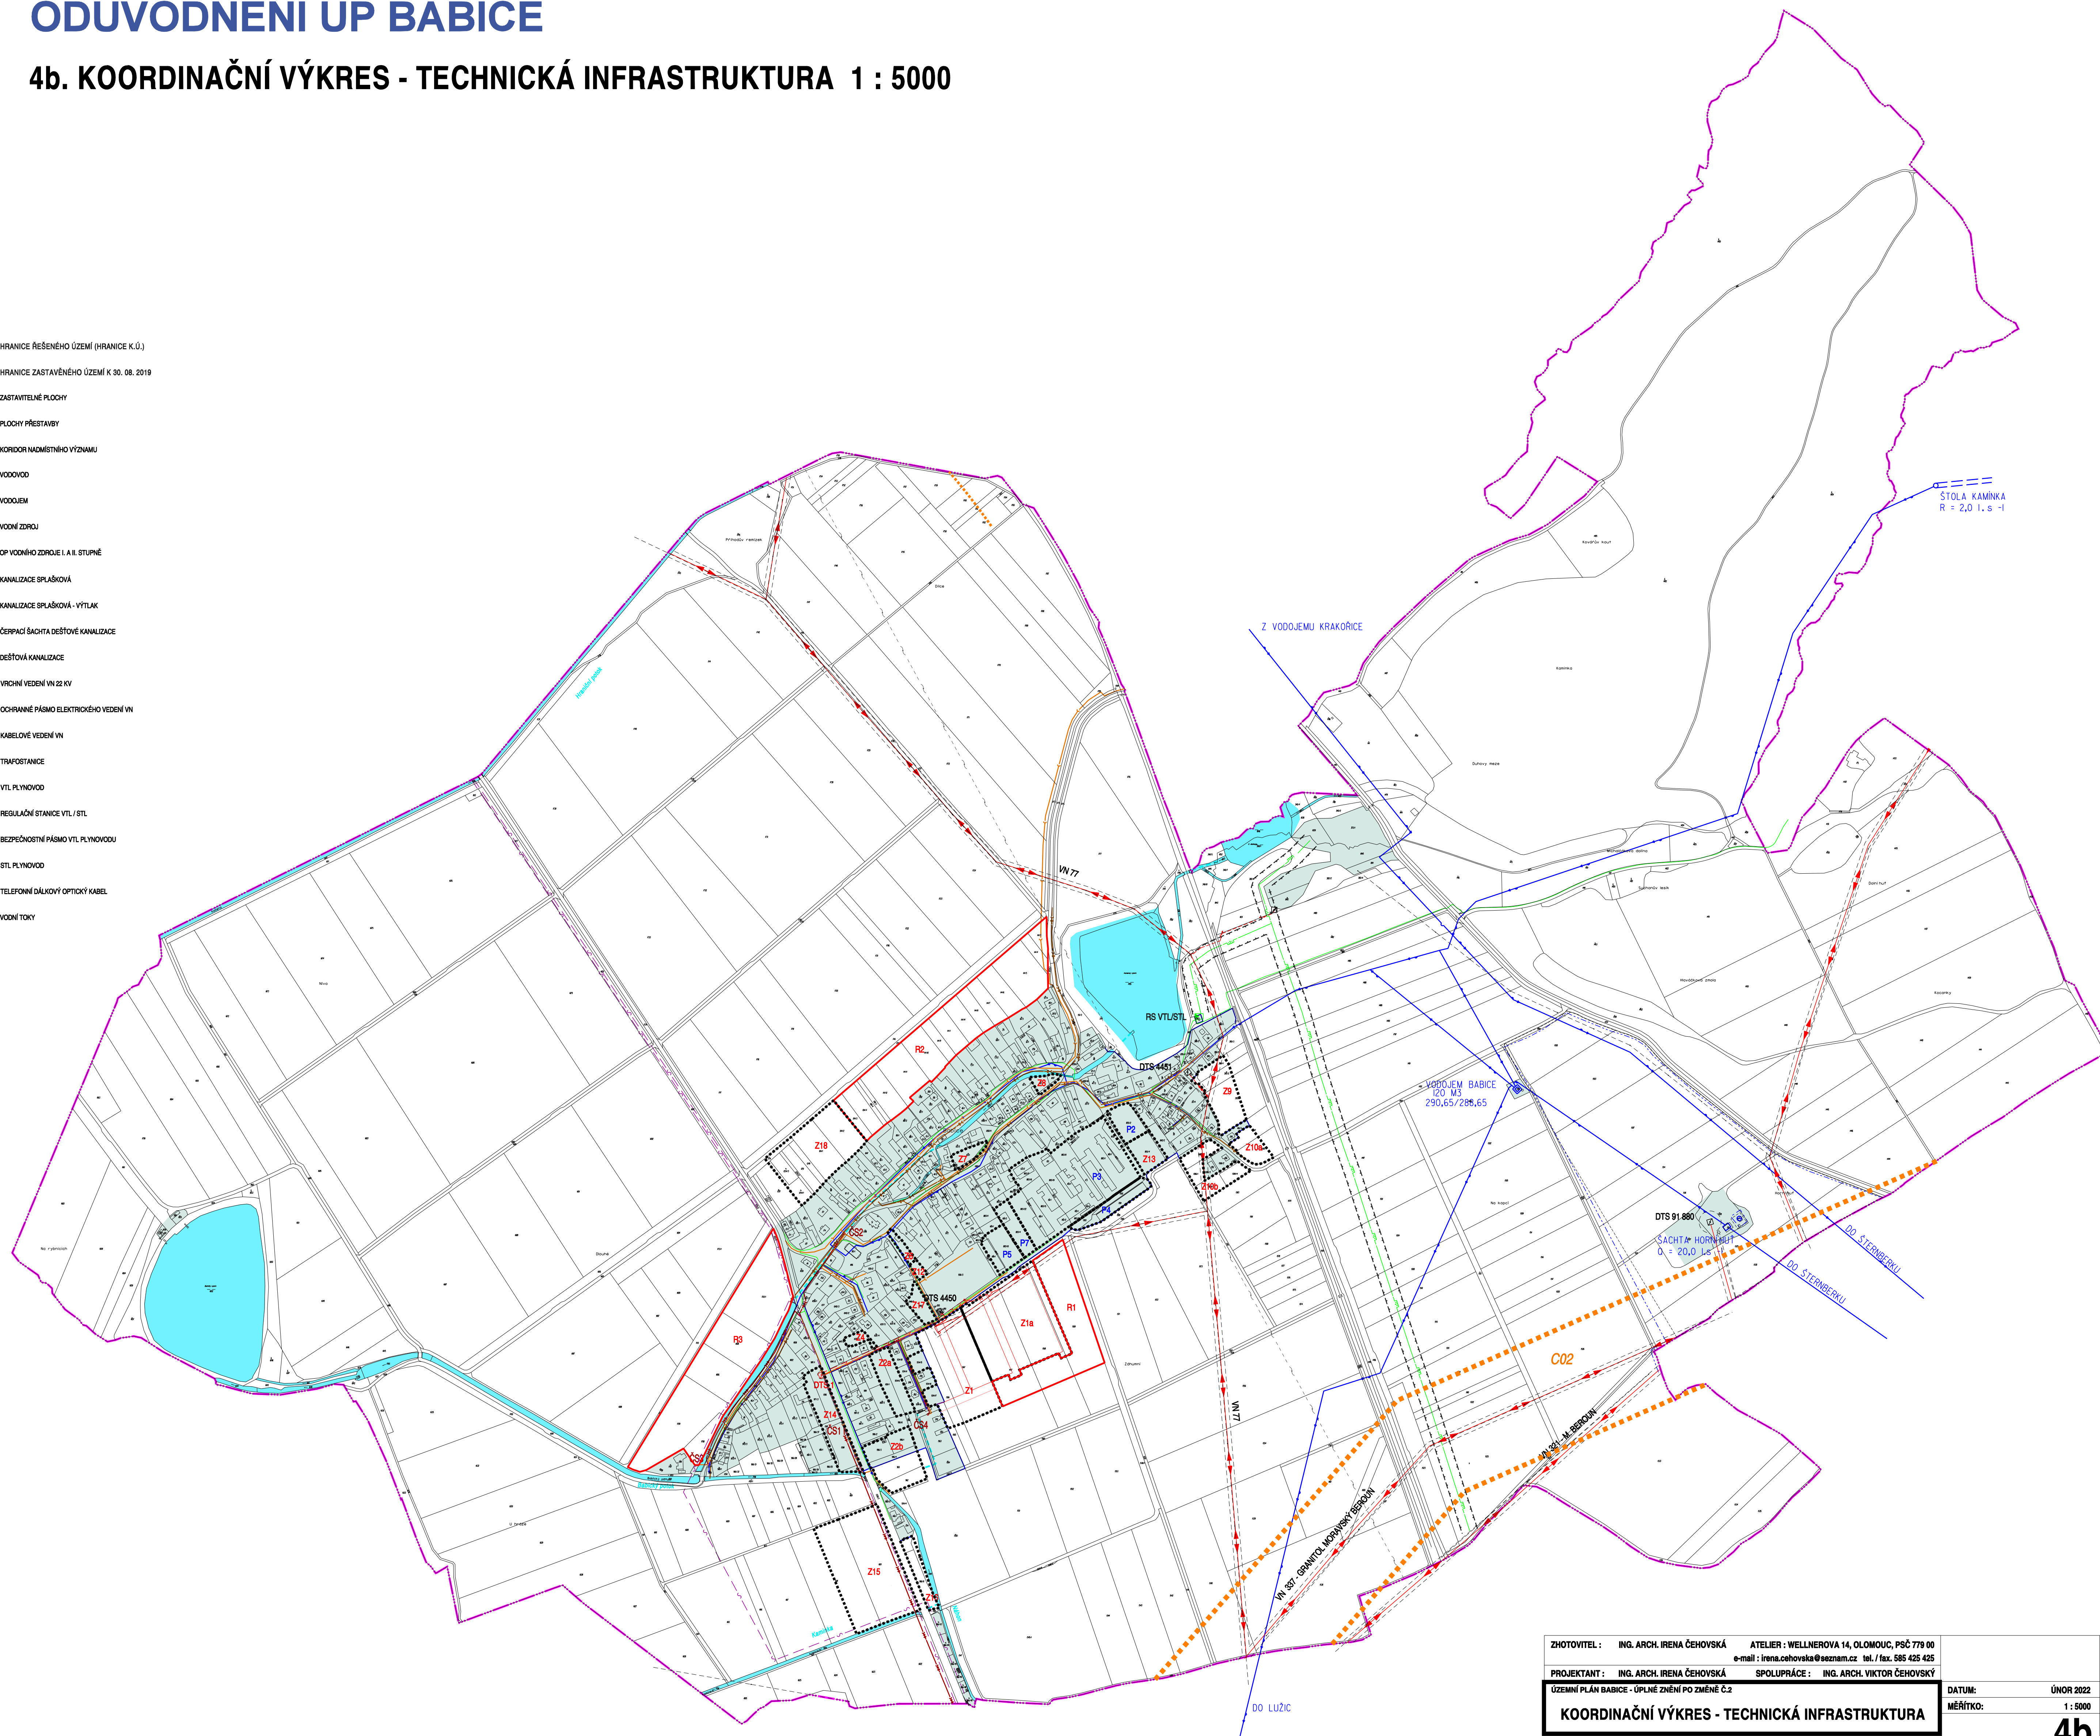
ODŮVODNĚNÍ ÚP BABICE

4b. KOORDINAČNÍ VÝKRES - TECHNICKÁ INFRASTRUKTURA 1 : 5000

HRANICE ŘEŠENÉHO ÚZEMÍ (HRANICE K.Ú.)
HRANICE ZASTAVĚNÉHO ÚZEMÍ K 30. 08. 2019
ZASTAVITELNÉ PLOCHY
PLOCHY PŘESTAVBY
KORIDOR NADMÍSTNÍHO VÝZNAMU
VODOVOD
VODOJEM
VODNÍ ZDROJ
OP VODNÍHO ZDROJE I. A II. STUPNĚ
KANALIZACE SPLAŠKOVÁ
KANALIZACE SPLAŠKOVÁ - VÝTLAK
ČERPACÍ ŠACHTA DEŠŤOVÉ KANALIZACE
DEŠŤOVÁ KANALIZACE
VRCHNÍ VEDENÍ VN 22 KV
OCHRANNÉ PÁSMO ELEKTRICKÉHO VEDENÍ VN
KABELOVÉ VEDENÍ VN
TRAFOSTANICE
VTL PLYNOVOD
REGULAČNÍ STANICE VTL / STL
BEZPEČNOSTNÍ PÁSMO VTL PLYNOVODU
STL PLYNOVOD
TELEFONNÍ DÁLKOVÝ OPTICKÝ KABEL
VODNÍ TOKY

ŠTOLA KAMÍNKA
R = 2,0 l.s -l

Z VODOJEMU KRAKOŘICE

VN 77

RS VTL/STL

DTS 4451

R2

Z8

Z9

VODOJEM BABICE
120 M3
290,65/288,65

P2

Z18

Z7

Z13

Z10a

P3

Z10b

P4

CS2

P5

P7

DTS 91 880

ŠACHTA HORNÍ HUŤ
Q = 20,0 l.s

DO ŠTERNBERKU

DO ŠTERNBERKU

Z12

DTS 4450

Z11

R1

Z1a

R3

Z4

Z2a

C02

Z1

DTS

Z14

CS4

CS1

Z2b

VN 77

VN 331 - M. BEROUN

VN 337 - GRANITOL MORAVSKÝ BEROUN

Z15

DO LUŽIC

ZHOTOVITEL : ING. ARCH. IRENA ČEHOVSKÁ ATELIER : WELLNEROVA 14, OLOMOUC, PSČ 779 00
e-mail : irena.cehovska@seznam.cz tel. / fax. 585 425 425
PROJEKTANT : ING. ARCH. IRENA ČEHOVSKÁ SPOLUPRÁCE : ING. ARCH. VIKTOR ČEHOVSKÝ
ÚZEMNÍ PLÁN BABICE - ÚPLNÉ ZNĚNÍ PO ZMĚNĚ Č.2
KOORDINAČNÍ VÝKRES - TECHNICKÁ INFRASTRUKTURA
DATUM: ÚNOR 2022
MĚŘÍTKO: 1 : 5000
4b